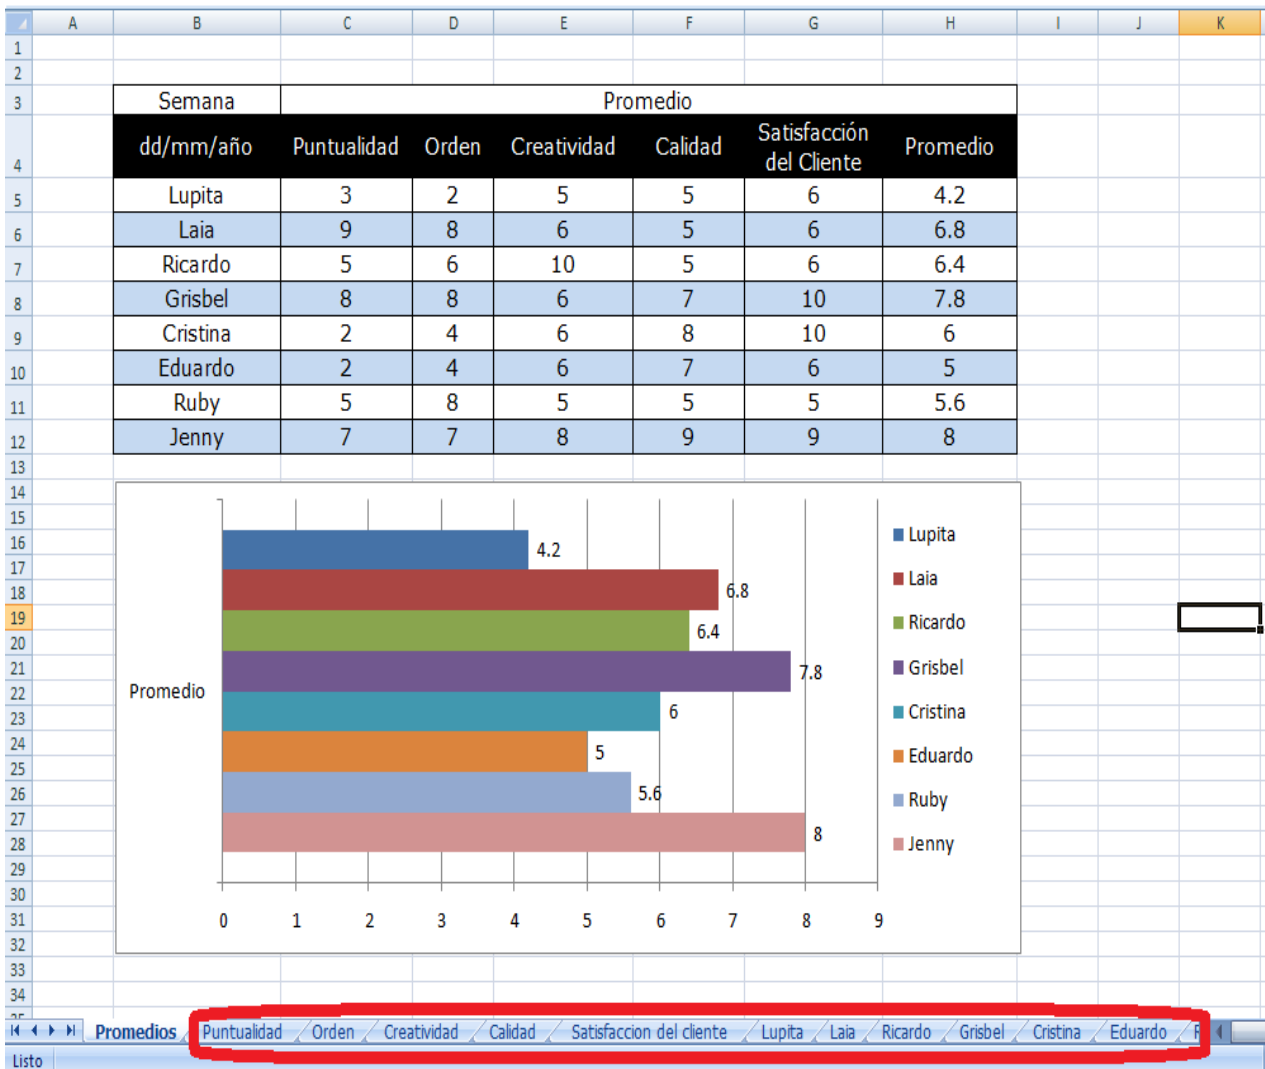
| | A | B | C | D | E | F | G | H | I | J | K |
|---|---|---|---|---|---|---|---|---|---|---|---|
| 1 | | | | | | | | | | | |
| 2 | | | | | | | | | | | |
| 3 | | Semana | Promedio | | | | | | | | |
| 4 | | dd/mm/año | Puntualidad | Orden | Creatividad | Calidad | Satisfacción del Cliente | Promedio | | | |
| 5 | | Lupita | 3 | 2 | 5 | 5 | 6 | 4.2 | | | |
| 6 | | Laia | 9 | 8 | 6 | 5 | 6 | 6.8 | | | |
| 7 | | Ricardo | 5 | 6 | 10 | 5 | 6 | 6.4 | | | |
| 8 | | Grisbel | 8 | 8 | 6 | 7 | 10 | 7.8 | | | |
| 9 | | Cristina | 2 | 4 | 6 | 8 | 10 | 6 | | | |
| 10 | | Eduardo | 2 | 4 | 6 | 7 | 6 | 5 | | | |
| 11 | | Ruby | 5 | 8 | 5 | 5 | 5 | 5.6 | | | |
| 12 | | Jenny | 7 | 7 | 8 | 9 | 9 | 8 | | | |

13 14 15 16 17 18 19 20 21 22 23 24 25 26 27 28 29 30 31 32 33 34

Promedio

4.2
6.8
6.4
7.8
6
5
5.6
8

0 1 2 3 4 5 6 7 8 9

Lupita
Laia
Ricardo
Grisbel
Cristina
Eduardo
Ruby
Jenny

Promedios | Puntualidad | Orden | Creatividad | Calidad | Satisfaccion del cliente | Lupita | Laia | Ricardo | Grisbel | Cristina | Eduardo | F

Listo